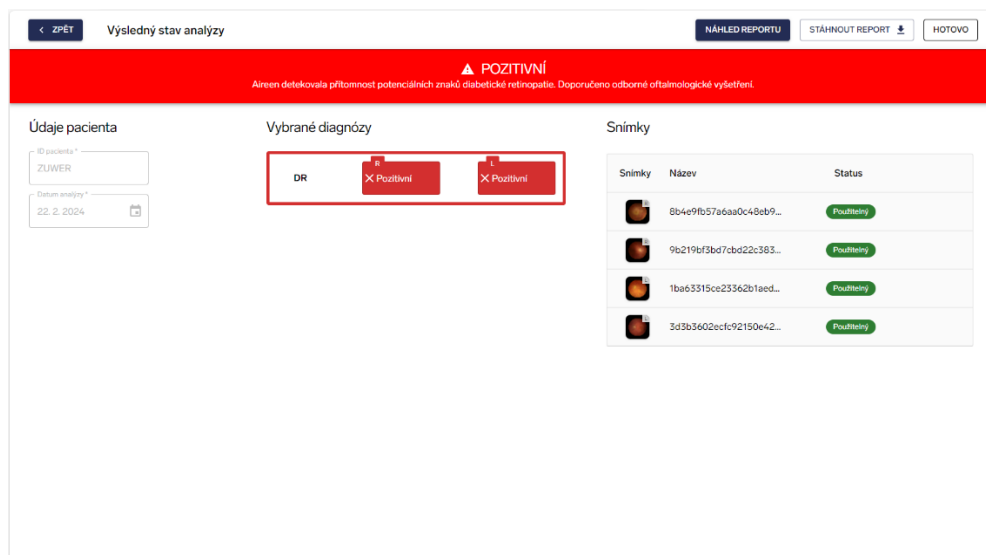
< ZPĚT Výsledný stav analýzy

NÁHLED REPORTU STÁHNOUT REPORT HOTOVO

POZITIVNÍ
Aireen detekovala přítomnost potenciálních znaků diabetické retinopatie. Doporučeno odborné oftalmologické vyšetření.

Údaje pacienta

ID pacienta *
ZUWER

Datum analýzy *
22. 2. 2024

Vybrané diagnózy

| | R | L |
|---|---|---|
| DR | ✕ Pozitivní | ✕ Pozitivní |

Snímky

| Snímky | Název | Status |
|---|---|---|
| | 8b4e9fb57a6aa0c48eb9... | Použitelný |
| | 9b219bf3bd7cbd22c383... | Použitelný |
| | 1ba63315ce23362b1aed... | Použitelný |
| | 3d3b3602ecfc92150e42... | Použitelný |